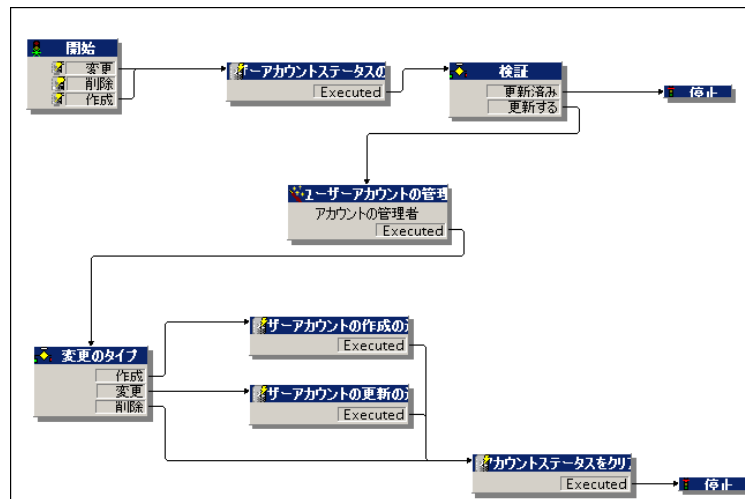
開始
変更
削除
作成

ーアカウントステータスの
Executed

検証
更新済み
更新する

停止

ユーザーアカウントの管理
アカウントの管理者
Executed

変更のタイプ
作成
変更
削除

ザーアカウントの作成の
Executed

ザーアカウントの更新の
Executed

カウントステータスをクリ
Executed

停止